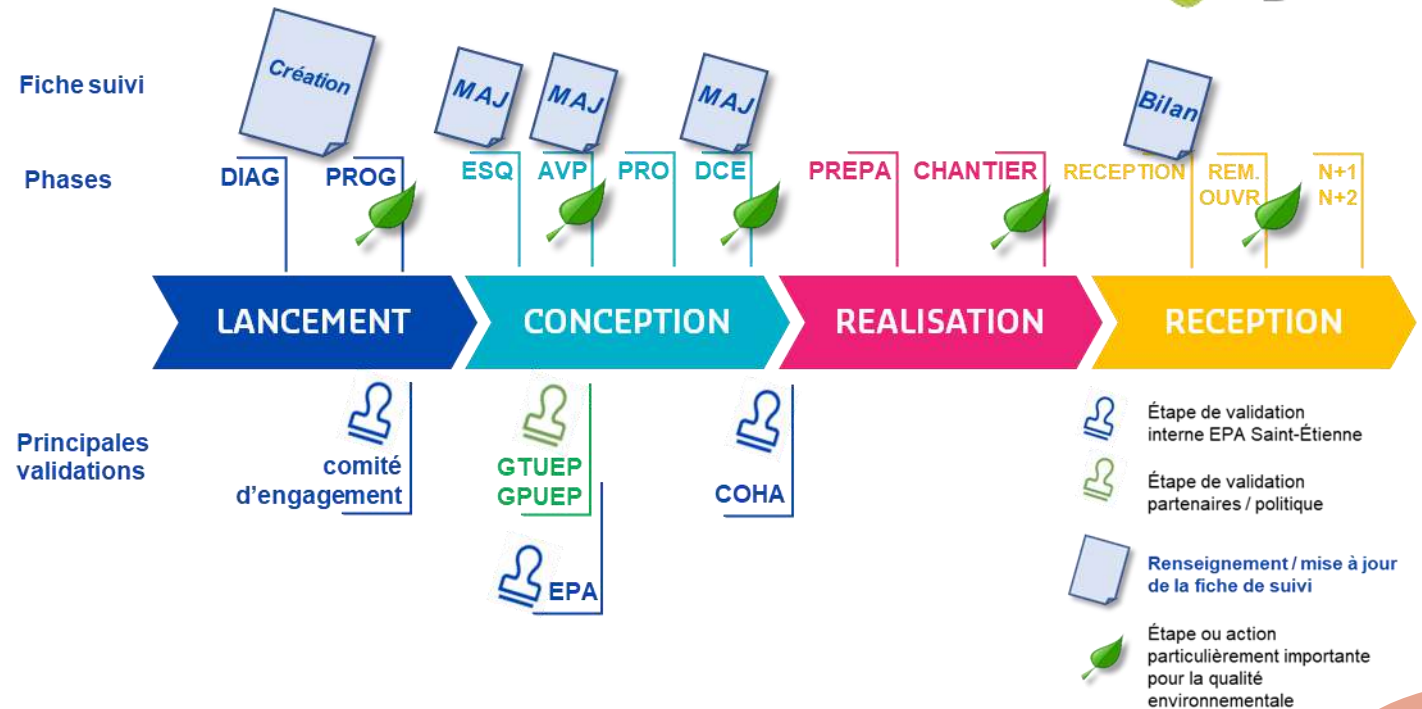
Fiche suivi

Création

MAJ

MAJ

MAJ

Bilan

Phases

DIAG

PROG

ESQ

AVP

PRO

DCE

PREPA

CHANTIER

RECEPTION

REM. OUVR

N+1 N+2

LANCEMENT

CONCEPTION

REALISATION

RECEPTION

Principales validations

comité d'engagement

GTUEP GPUEP

EPA

COHA

Étape de validation interne EPA Saint-Étienne

Étape de validation partenaires / politique

Renseignement / mise à jour de la fiche de suivi

Étape ou action particulièrement importante pour la qualité environnementale